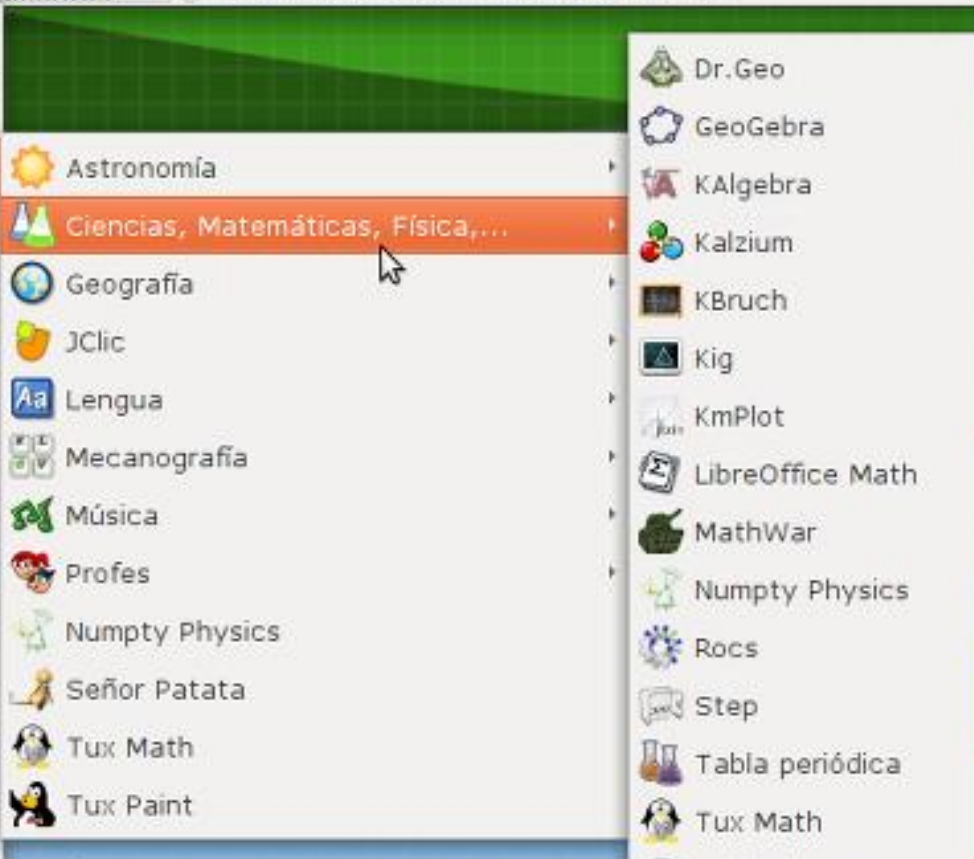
Astronomía
Ciencias, Matemáticas, Física,...
Geografía
JClic
Lengua
Mecanografía
Música
Profes
Numpty Physics
Señor Patata
Tux Math
Tux Paint

Dr.Geo
GeoGebra
KAlgebra
Kalzium
KBruch
Kig
KmPlot
LibreOffice Math
MathWar
Numpty Physics
Rocs
Step
Tabla periódica
Tux Math